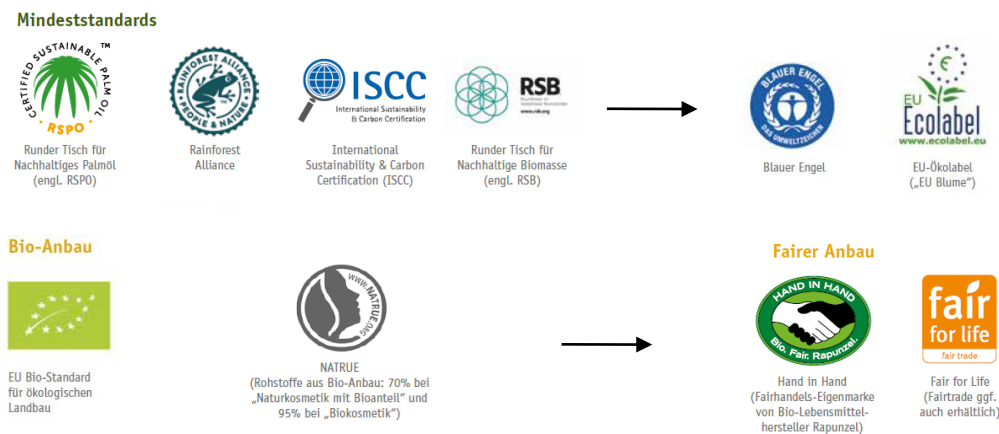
Mindeststandards

CERTIFIED SUSTAINABLE PALM OIL ™ RSPO

Runder Tisch für Nachhaltiges Palmöl (engl. RSPO)

RAINFOREST ALLIANCE PEOPLE & NATURE

Rainforest Alliance

ISCC International Sustainability & Carbon Certification

International Sustainability & Carbon Certification (ISCC)

RSB

Runder Tisch für Nachhaltige Biomasse (engl. RSB)

BLAUER ENGEL DAS UMWELTZEICHEN

Blauer Engel

EU Ecolabel www.ecolabel.eu

EU-Ökolabel („EU Blume“)

Bio-Anbau

EU Bio-Standard für ökologischen Landbau

WWW.NATRUE.ORG

NATRUE (Rohstoffe aus Bio-Anbau: 70% bei „Naturkosmetik mit Bioanteil“ und 95% bei „Biokosmetik“)

Fairer Anbau

HAND IN HAND Bio. Fair. Rapunzel.

Hand in Hand (Fairhandels-Eigenmarke von Bio-Lebensmittelhersteller Rapunzel)

fair for life fair trade

Fair for Life (Fairtrade ggf. auch erhältlich)